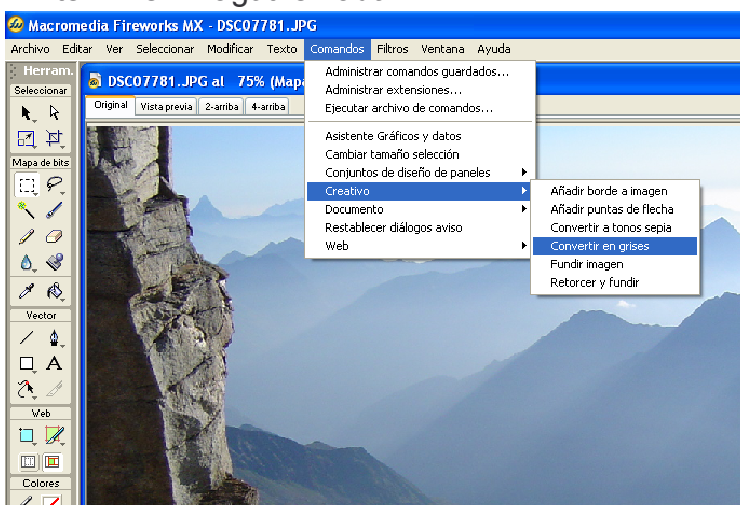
Macromedia Fireworks MX - DSC07781.JPG

Archivo Editar Ver Seleccionar Modificar Texto Comandos Filtros Ventana Ayuda

Herram.

Seleccionar

Mapa de bits

Vector

Web

Colores

DSC07781.JPG al 75% (Mapa

Original Vista previa 2-arriba 4-arriba

Administrar comandos guardados...
Administrar extensiones...
Ejecutar archivo de comandos...

Asistente Gráficos y datos
Cambiar tamaño selección
Conjuntos de diseño de paneles
Creativo
Documento
Restablecer diálogos aviso
Web

Añadir borde a imagen
Añadir puntas de flecha
Convertir a tonos sepia
Convertir en grises
Fundir imagen
Retorcer y fundir